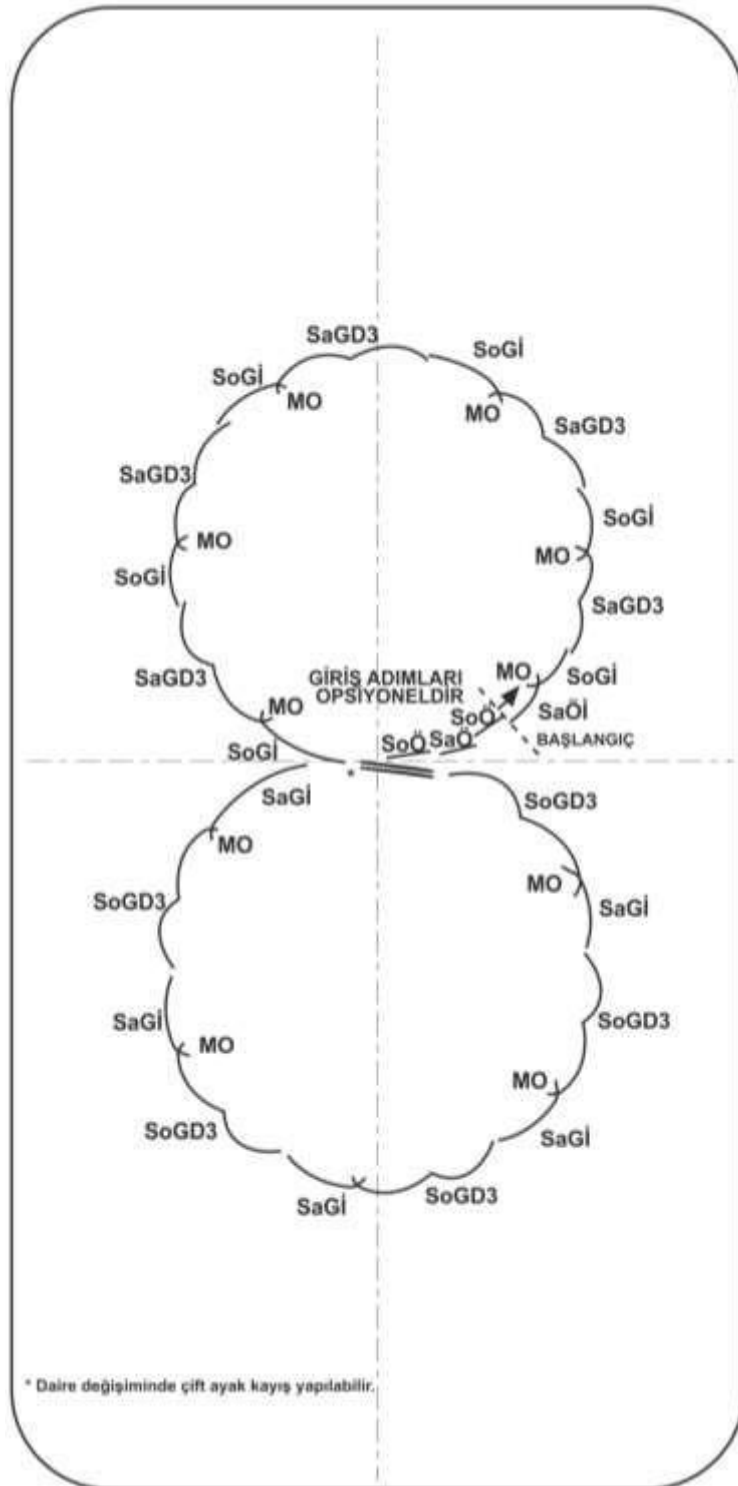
SaGD3
SoGİ
SoGİ
MO
MO
SaGD3
SaGD3
SoGİ
MO
MO
SoGİ
SaGD3
SaGD3
GİRİŞ ADIMLARI OPSİYONELDİR
MO
SoGİ
MO
SoÖ
SaÖİ
BAŞLANGIÇ
SoGİ
SoÖ
SaÖ
*
SaGİ
SoGD3
MO
MO
SoGD3
SaGİ
SoGD3
SaGİ
MO
MO
SoGD3
SaGİ
SaGİ
SoGD3

* Daire değişiminde çift ayak kayış yapılabilir.